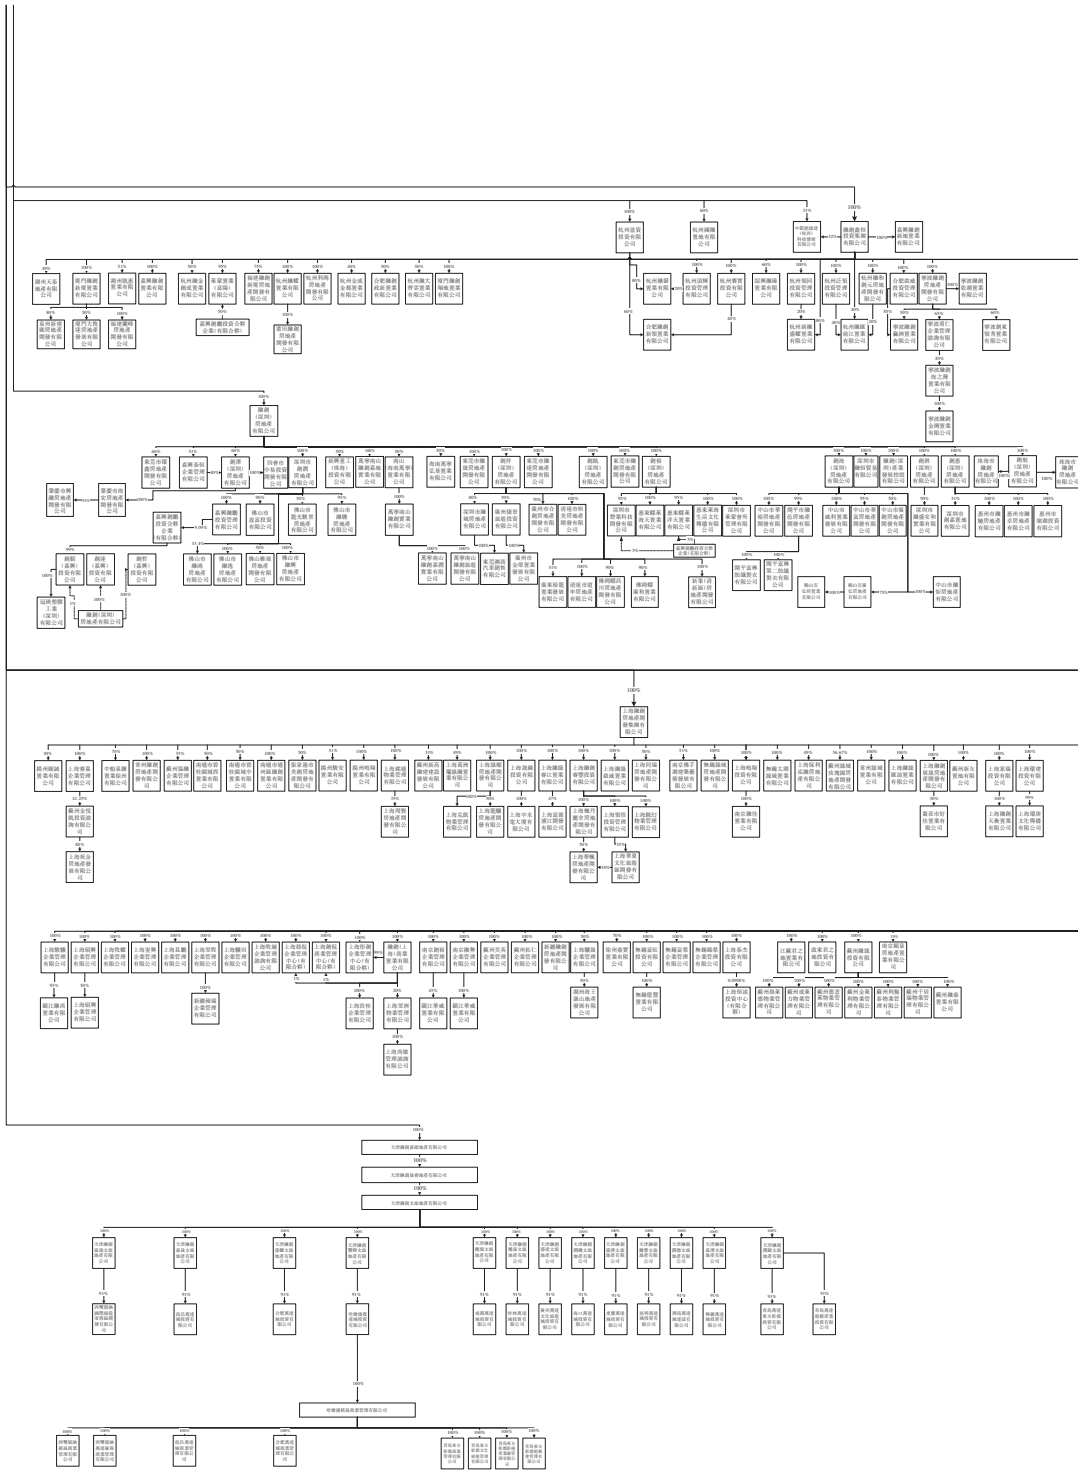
杭州融創投資有限公司

杭州融創置業有限公司

融創鑫恒投資集團有限公司

嘉興融創商業有限公司

融創（深圳）房地產有限公司

上海融創房地產開發集團有限公司

天津融創泰瑞地產有限公司

天津融創置地有限公司

天津融創文旅地產有限公司

哈爾濱融城商業管理有限公司